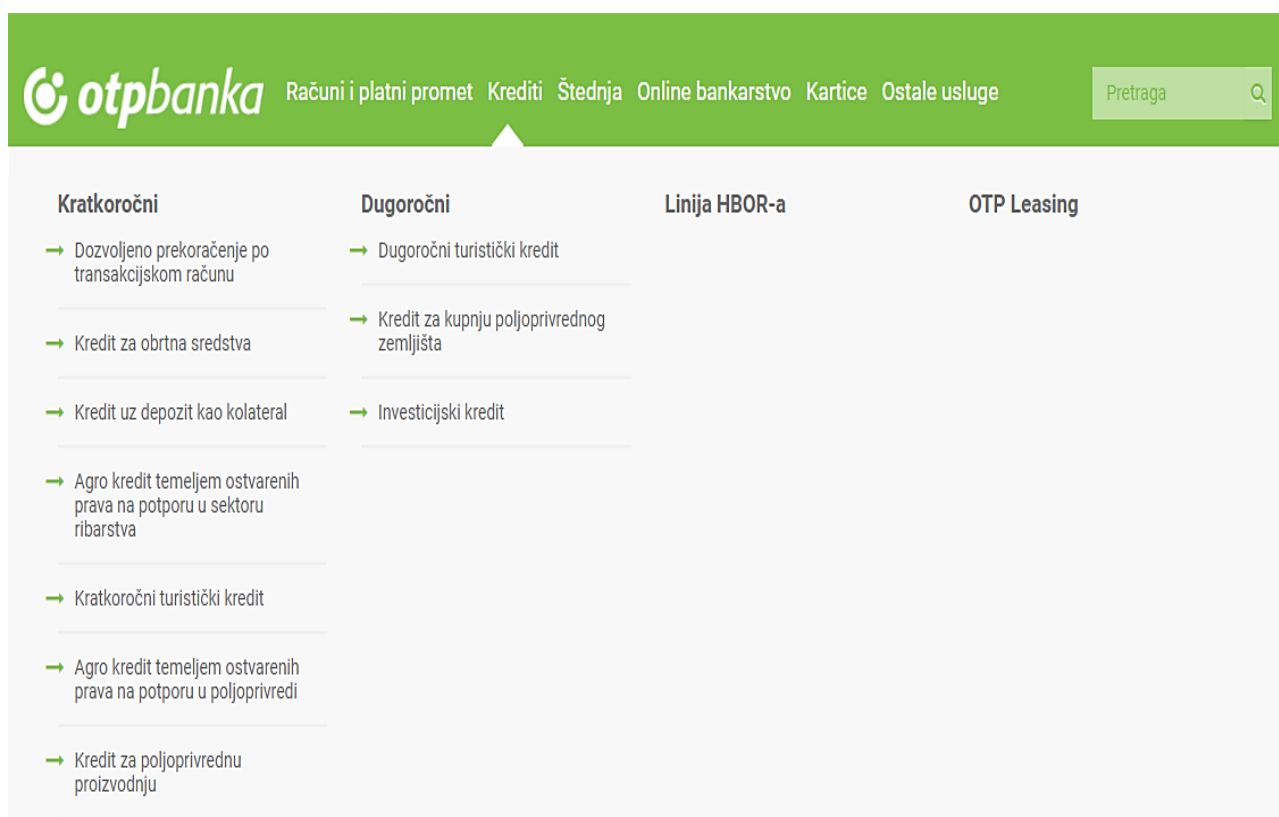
otpbanka Računi i platni promet Krediti Štednja Online bankarstvo Kartice Ostale usluge

Pretraga

Kratkoročni

→ Dozvoljeno prekoračenje po transakcijskom računu

→ Kredit za obrtna sredstva

→ Kredit uz depozit kao kolateral

→ Agro kredit temeljem ostvarenih prava na potporu u sektoru ribarstva

→ Kratkoročni turistički kredit

→ Agro kredit temeljem ostvarenih prava na potporu u poljoprivredi

→ Kredit za poljoprivrednu proizvodnju

Dugoročni

→ Dugoročni turistički kredit

→ Kredit za kupnju poljoprivrednog zemljišta

→ Investicijski kredit

Linija HBOR-a

OTP Leasing